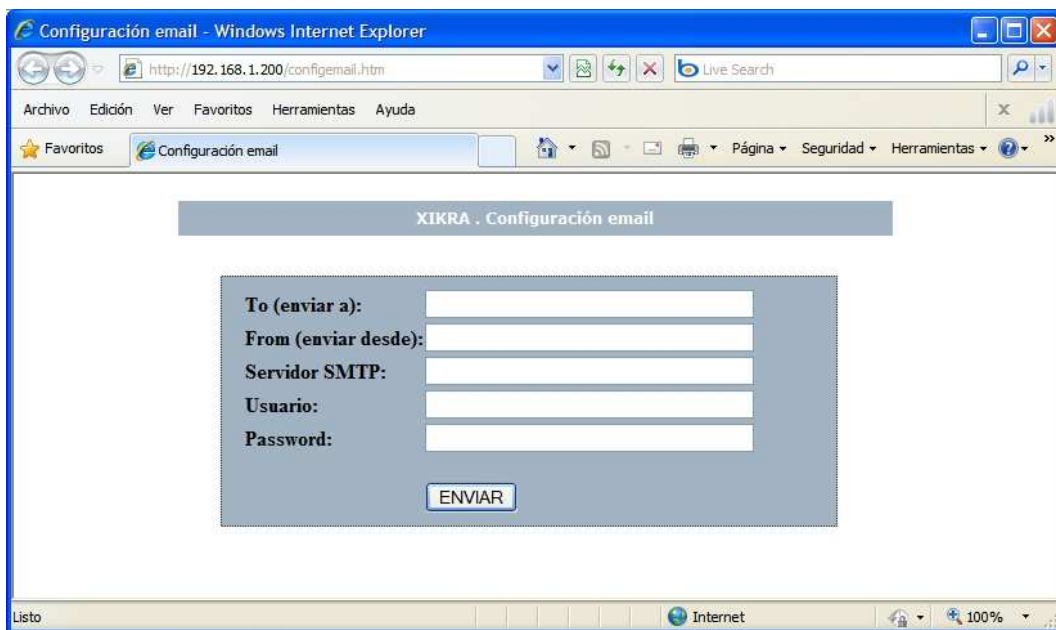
Configuración email - Windows Internet Explorer

http://192.168.1.200/configemail.htm

Live Search

Archivo Edición Ver Favoritos Herramientas Ayuda

Favoritos Configuración email

Página Seguridad Herramientas

XIKRA . Configuración email

To (enviar a):
From (enviar desde):
Servidor SMTP:
Usuario:
Password:

ENVIAR

Listo Internet 100%